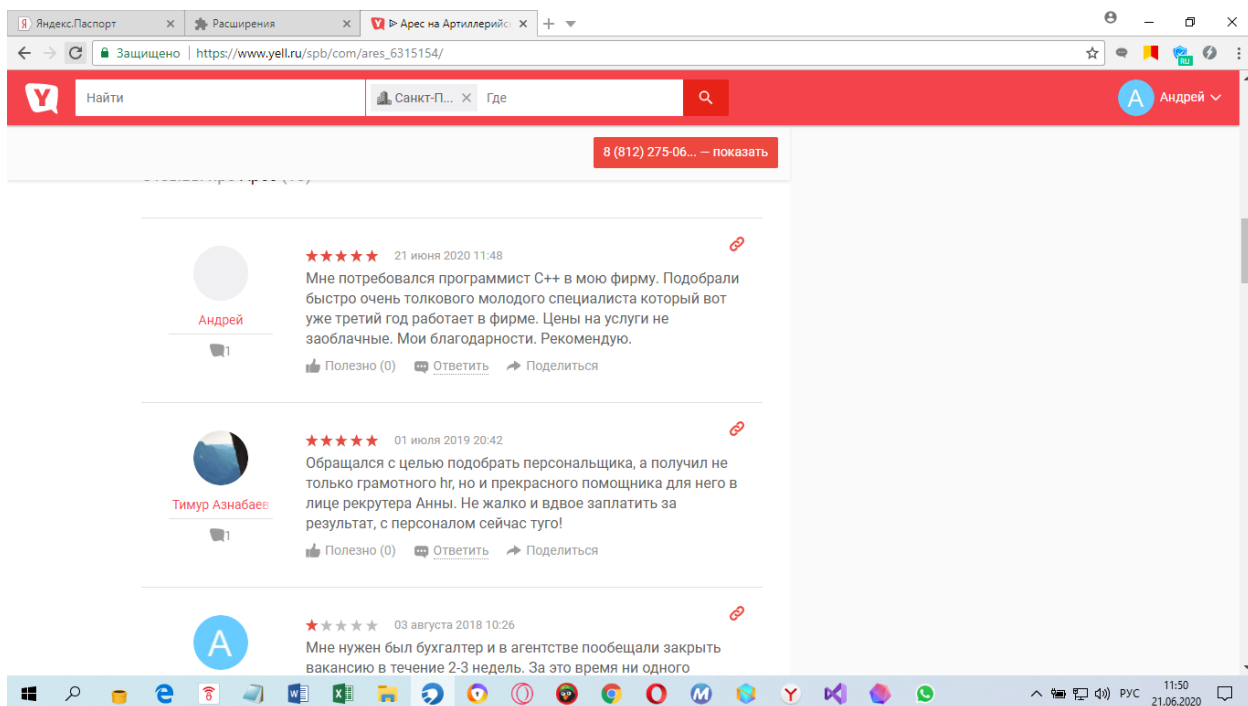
Я Яндекс.Паспорт ×
Расширения ×
Y ⊳ Арес на Артиллерийс ×
+

Защищено | https://www.yell.ru/spb/com/ares_6315154/

Найти
Санкт-П... ×
Где
А Андрей

8 (812) 275-06... — показать

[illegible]

★★★★★ 21 июня 2020 11:48
Мне потребовался программист С++ в мою фирму. Подобрали быстро очень толкового молодого специалиста который вот уже третий год работает в фирме. Цены на услуги не заоблачные. Мои благодарности. Рекомендую.
Андрей
1
Полезно (0) Ответить Поделиться

★★★★★ 01 июля 2019 20:42
Обращался с целью подобрать персональщика, а получил не только грамотного hr, но и прекрасного помощника для него в лице рекрутера Анны. Не жалко и вдвое заплатить за результат, с персоналом сейчас туго!
Тимур Азнабаев
1
Полезно (0) Ответить Поделиться

А
★★★★★ 03 августа 2018 10:26
Мне нужен был бухгалтер и в агентстве пообещали закрыть вакансию в течение 2-3 недель. За это время ни одного

РУС 11:50 21.06.2020